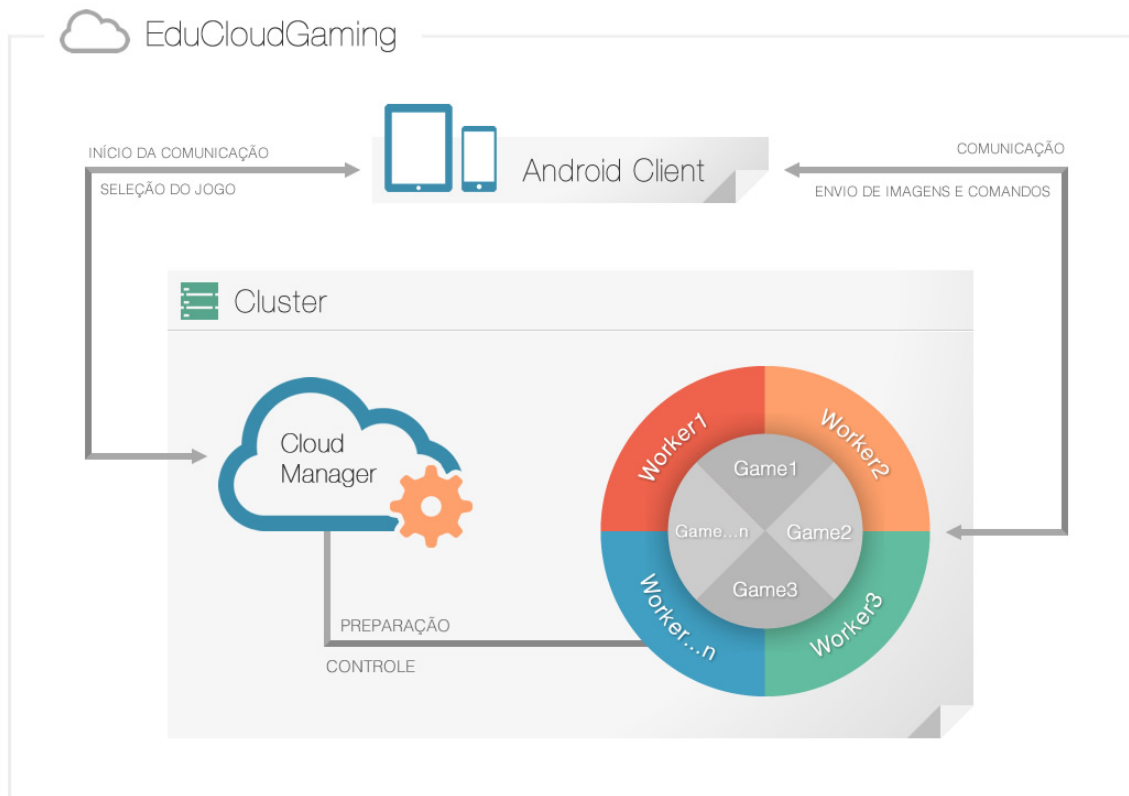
EduCloudGaming

INÍCIO DA COMUNICAÇÃO

SELEÇÃO DO JOGO

Android Client

COMUNICAÇÃO

ENVIO DE IMAGENS E COMANDOS

Cluster

Cloud Manager

Worker1

Worker2

Worker3

Worker...n

Game1

Game2

Game3

Game...n

PREPARAÇÃO

CONTROLE